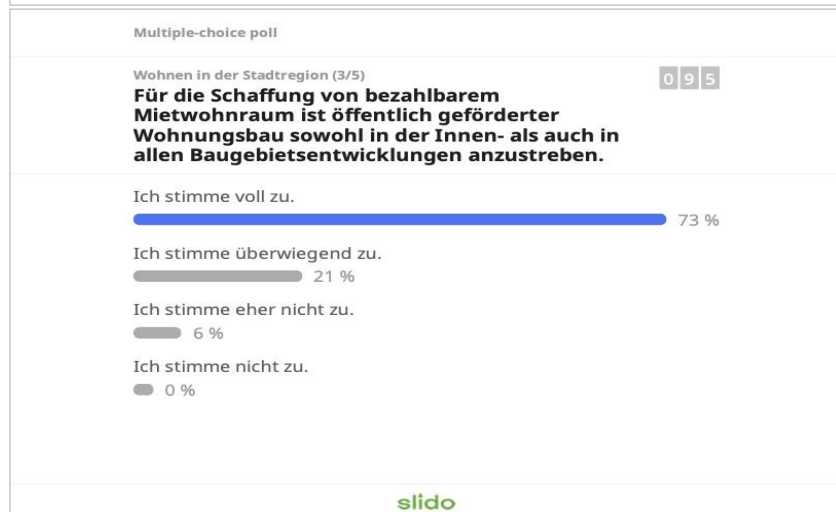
Multiple-choice poll

Wohnen in der Stadtregion (3/5)

0 9 5

Für die Schaffung von bezahlbarem Mietwohnraum ist öffentlich geförderter Wohnungsbau sowohl in der Innen- als auch in allen Baugebietsentwicklungen anzustreben.

Ich stimme voll zu.

73 %

Ich stimme überwiegend zu.

21 %

Ich stimme eher nicht zu.

6 %

Ich stimme nicht zu.

0 %

slido